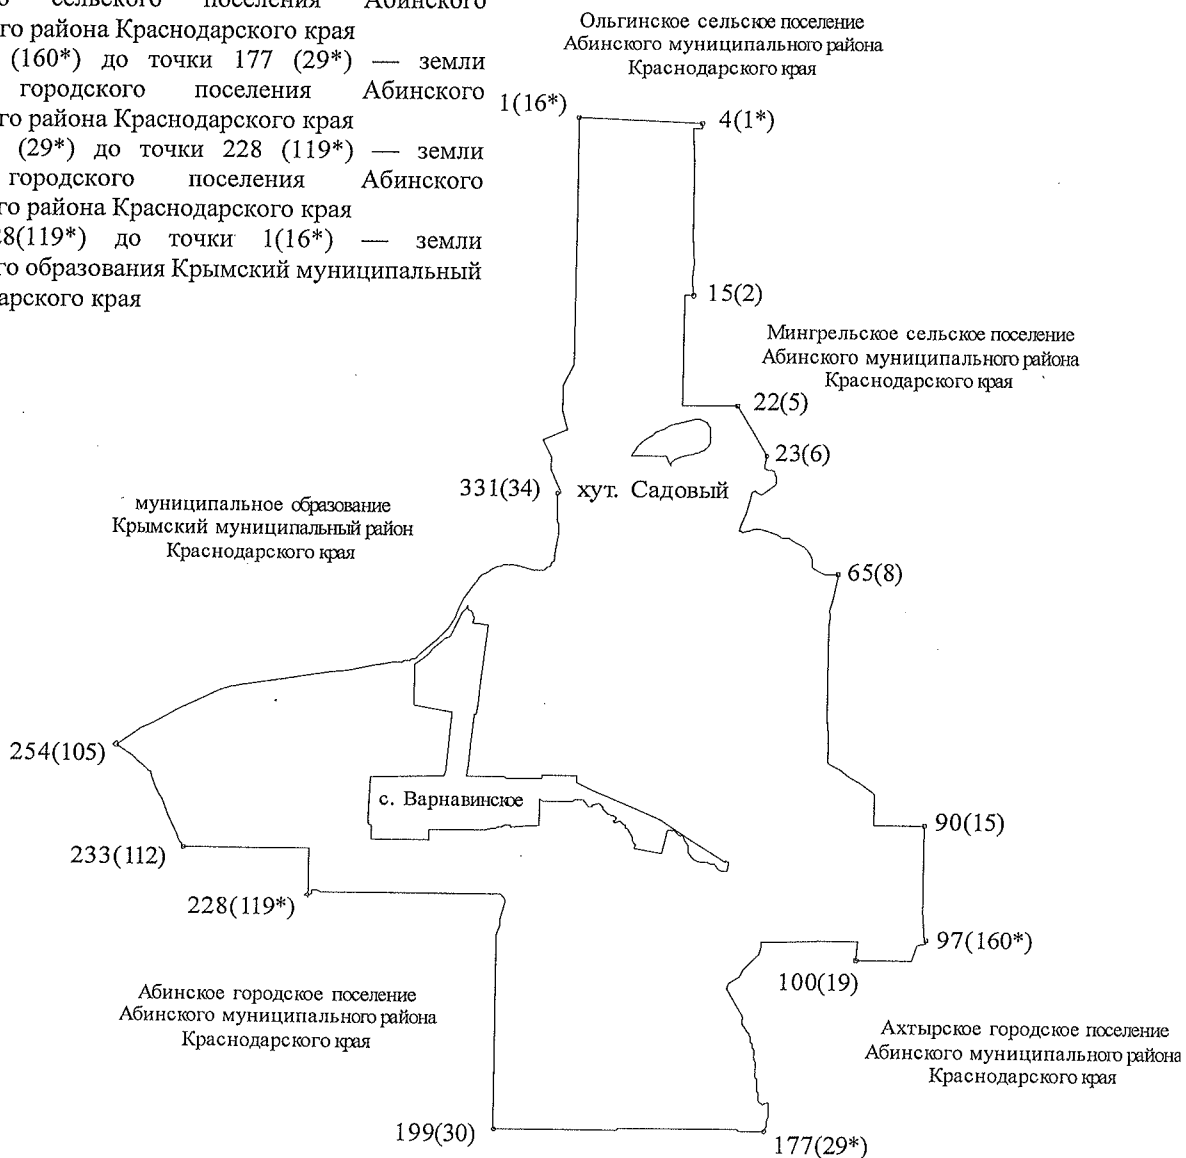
о сельского поселения Абинского
го района Краснодарского края
(160*) до точки 177 (29*) — земли
городского поселения Абинского
го района Краснодарского края
(29*) до точки 228 (119*) — земли
городского поселения Абинского
го района Краснодарского края
28(119*) до точки 1(16*) — земли
го образования Крымский муниципальный
арского края

Ольгинское сельское поселение
Абинского муниципального района
Краснодарского края

1(16*)

4(1*)

15(2)

Мингрельское сельское поселение
Абинского муниципального района
Краснодарского края

22(5)

23(6)

331(34)

хут. Садовый

муниципальное образование
Крымский муниципальный район
Краснодарского края

65(8)

254(105)

с. Варнавинское

90(15)

233(112)

228(119*)

97(160*)

100(19)

Абинское городское поселение
Абинского муниципального района
Краснодарского края

Ахтырское городское поселение
Абинского муниципального района
Краснодарского края

199(30)

177(29*)